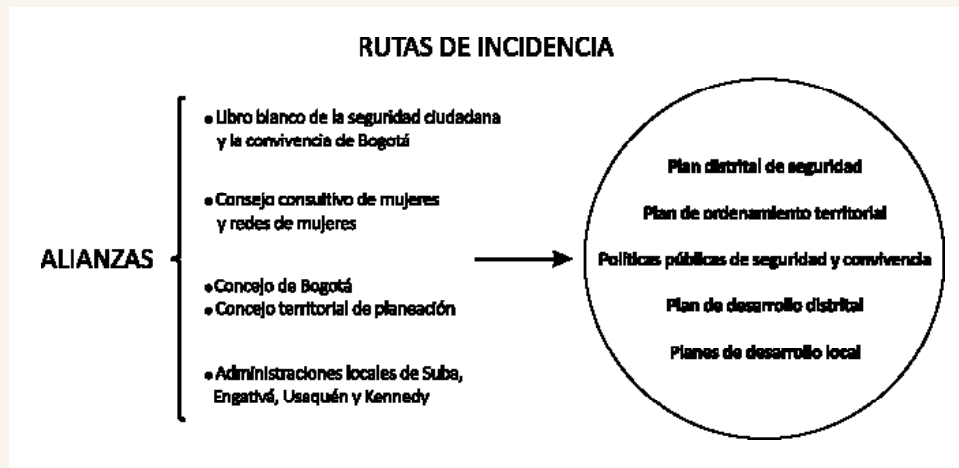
RUTAS DE INCIDENCIA

ALIANZAS

• Libro blanco de la seguridad ciudadana y la convivencia de Bogotá

• Consejo consultivo de mujeres y redes de mujeres

• Concejo de Bogotá
• Concejo territorial de planeación

• Administraciones locales de Suba, Engativá, Usaquén y Kennedy

Plan distrital de seguridad

Plan de ordenamiento territorial

Políticas públicas de seguridad y convivencia

Plan de desarrollo distrital

Planes de desarrollo local